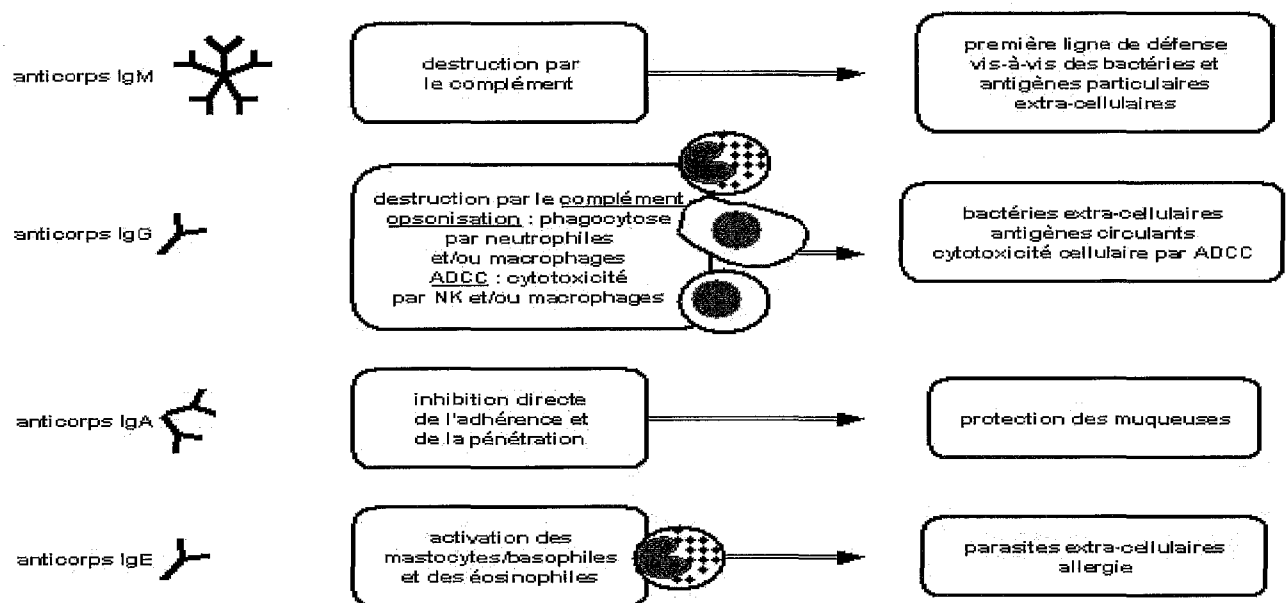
anticorps IgM

destruction par le complément

première ligne de défense vis-à-vis des bactéries et antigènes particulaires extra-cellulaires

anticorps IgG

destruction par le complément
opsonisation : phagocytose par neutrophiles et/ou macrophages
ADCC : cytotoxicité par NK et/ou macrophages

bactéries extra-cellulaires
antigènes circulants
cytotoxicité cellulaire par ADCC

anticorps IgA

inhibition directe de l'adhérence et de la pénétration

protection des muqueuses

anticorps IgE

activation des mastocytes/basophiles et des éosinophiles

parasites extra-cellulaires
allergie